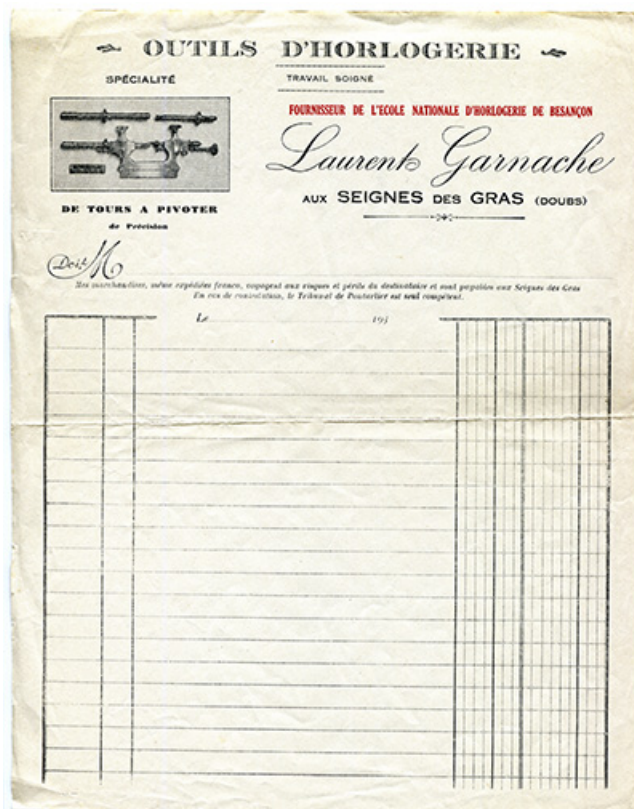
OUTILS D'HORLOGERIE

SPÉCIALITÉ

TRAVAIL SOIGNÉ

FOURNISSEUR DE L'ECOLE NATIONALE D'HORLOGERIE DE BESANÇON

Laurent Garnache

AUX SEIGNES DES GRAS (DOUBS)

DE TOURS A PIVOTER
de Précision

Doit M

Nos marchandises, même expédiées franco, voyagent aux risques et périls du destinataire et sont payables aux Seignes des Gras
En cas de contestation, le Tribunal de Pontarlier est seul compétent.

Le 193